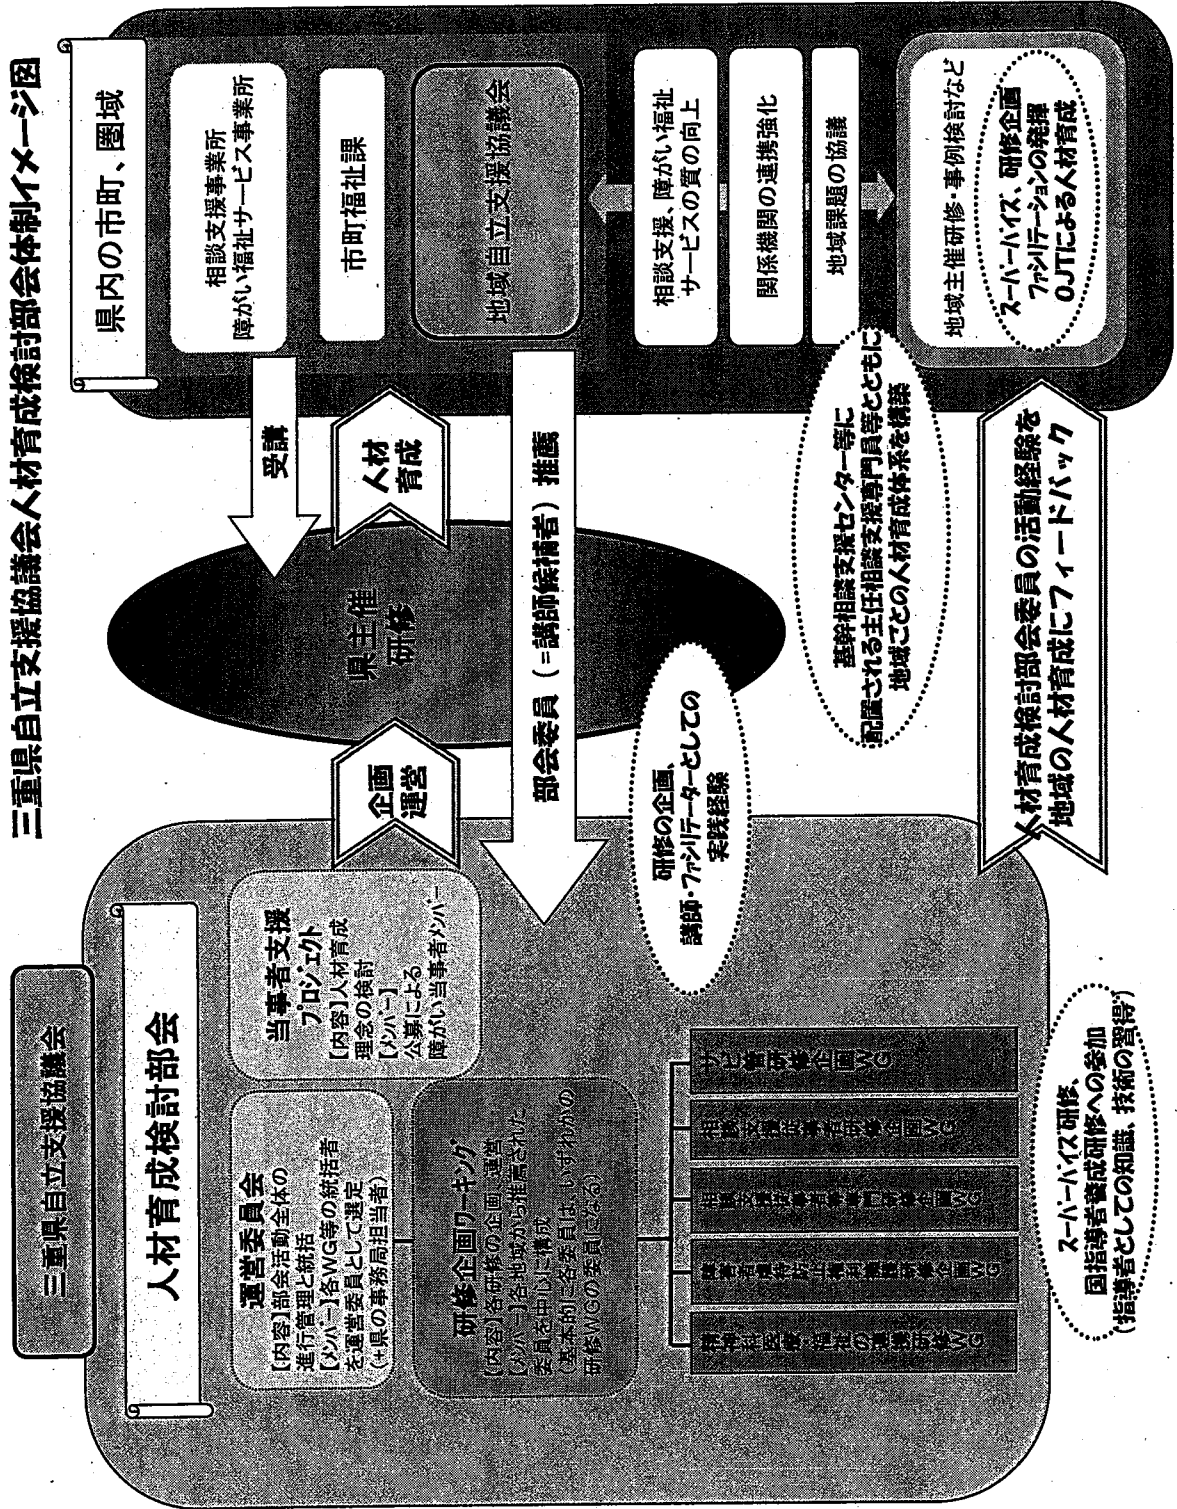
三重県自立支援協議会人材育成検討部会体制イメージ図

県内の市町、圏域

相談支援事業所
障がい福祉サービス事業所

市町福祉課

地域自立支援協議会

相談支援、障がい福祉サービスの質の向上

関係機関の連携強化

地域課題の協議

地域主催研修・事例検討など

スーパーバイズ、研修企画
ファシリテーションの発揮
OJTによる人材育成

基幹相談支援センター等に配置される主任相談支援専門員等とともに地域ごとの人材育成体系を構築

人材育成検討部会委員の活動経験を地域の人材育成にフィードバック

受講

人材育成

県主催研修

部会委員（＝講師候補者）推薦

企画運営

研修の企画、講師・ファシリテーターとしての実践経験

三重県自立支援協議会

人材育成検討部会

運営委員会
【内容】部会活動全体の進行管理と統括
【メンバー】各WG等の統括者を運営委員として選定（＋県の事務局担当者）

当事者支援プロジェクト
【内容】人材育成理念の検討
【メンバー】公募による障がい当事者メンバー

研修企画ワーキング
【内容】各研修の企画・運営
【メンバー】各地域から推薦された委員を中心に構成
（基本的に各委員は、いずれかの研修WGの委員になる）

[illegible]WG

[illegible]WG

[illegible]WG

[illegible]WG

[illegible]WG

スーパーバイズ研修、国指導者養成研修への参加
（指導者としての知識、技術の習得）